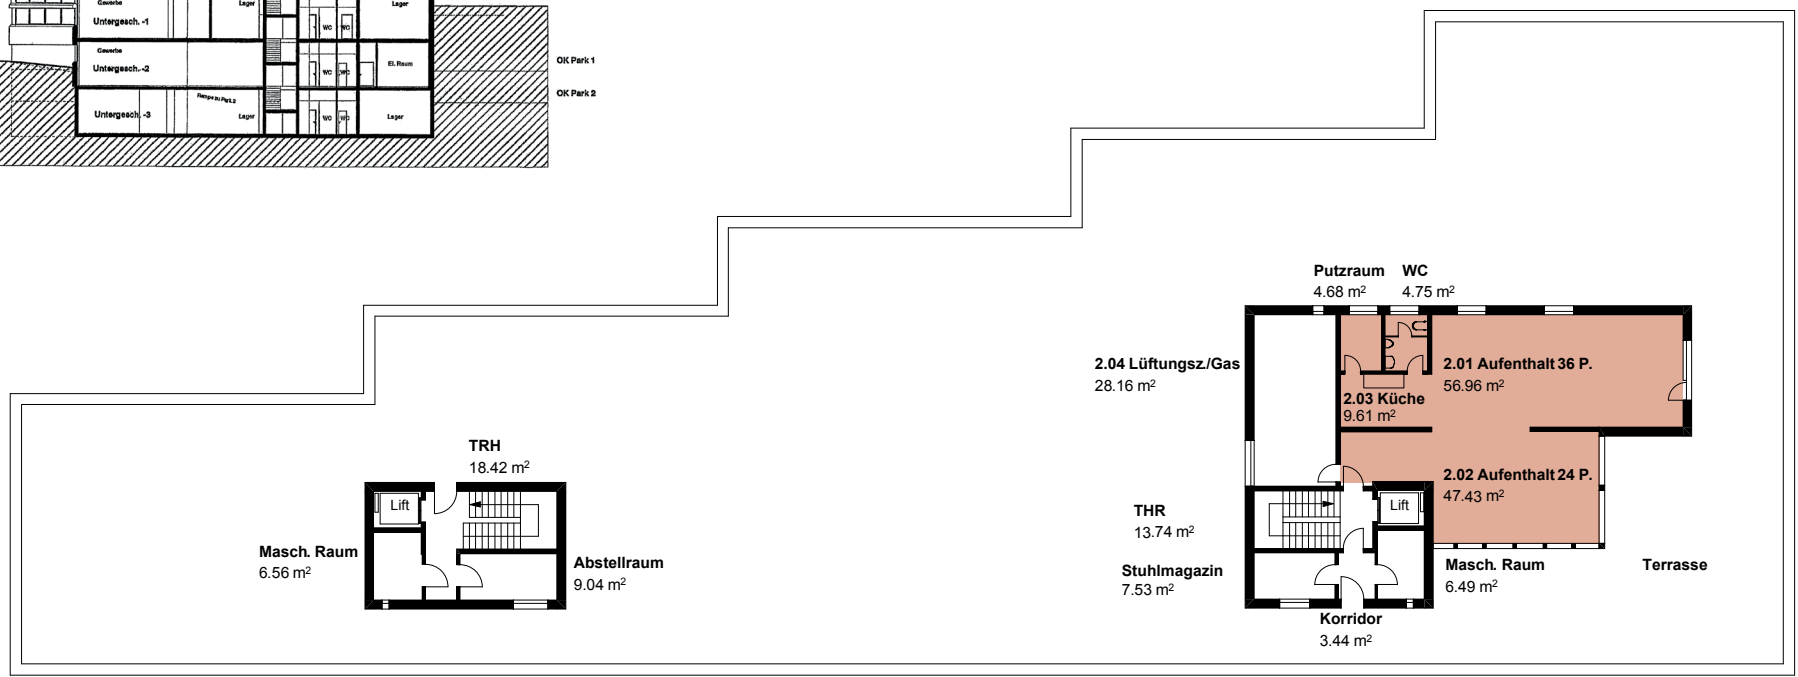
Gewerbe
Untergesch. -1
Lager
WC
WC
Lager

Gewerbe
Untergesch. -2
WC
WC
El. Raum
OK Park 1

Rampe zu Park 2
Untergesch. -3
Lager
WC
WC
Lager
OK Park 2

Putzraum
4.68 m$^2$

WC
4.75 m$^2$

2.04 Lüftungsz./Gas
28.16 m$^2$

2.01 Aufenthalt 36 P.
56.96 m$^2$

2.03 Küche
9.61 m$^2$

TRH
18.42 m$^2$

2.02 Aufenthalt 24 P.
47.43 m$^2$

Lift

THR
13.74 m$^2$

Lift

Masch. Raum
6.56 m$^2$

Abstellraum
9.04 m$^2$

Stuhlmagazin
7.53 m$^2$

Masch. Raum
6.49 m$^2$

Terrasse

Korridor
3.44 m$^2$